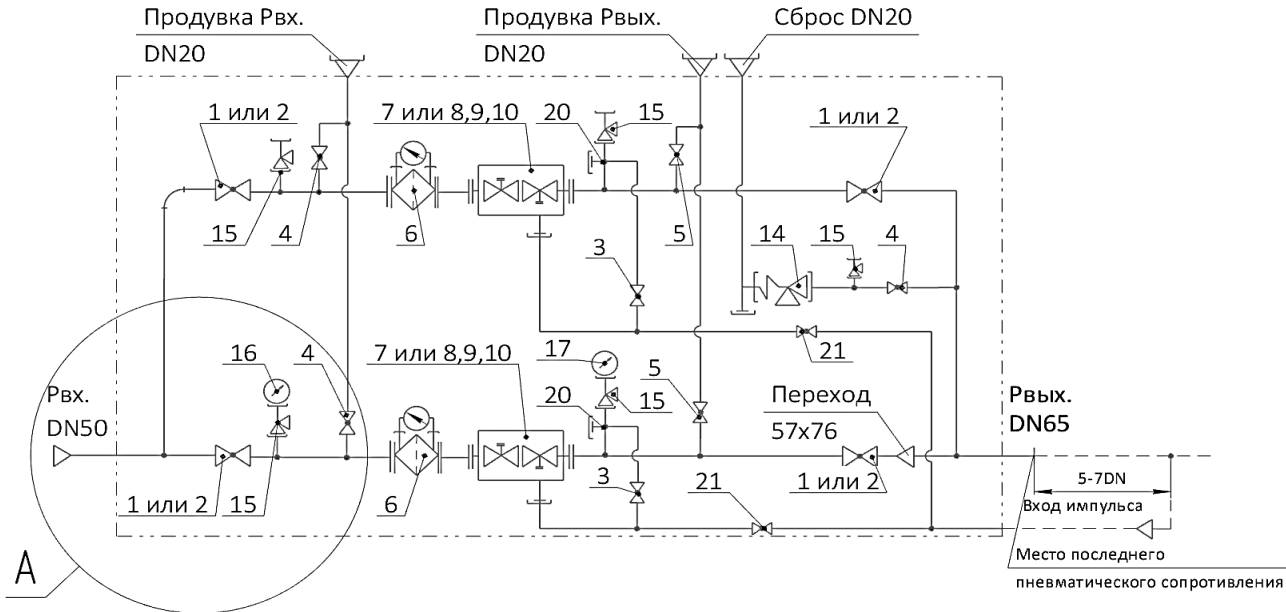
Продувка Рвх.
DN20
Продувка Рвых.
DN20
Сброс DN20
1 или 2
7 или 8,9,10
20
15
1 или 2
15
4
6
5
3
14
15
4
16
4
7 или 8,9,10
17
21
5
Рвх.
DN50
20
15
Переход
57x76
Рвых.
DN65
1 или 2
15
6
3
21
1 или 2
5-7DN
Вход импульса
A
Место последнего
пневматического сопротивления